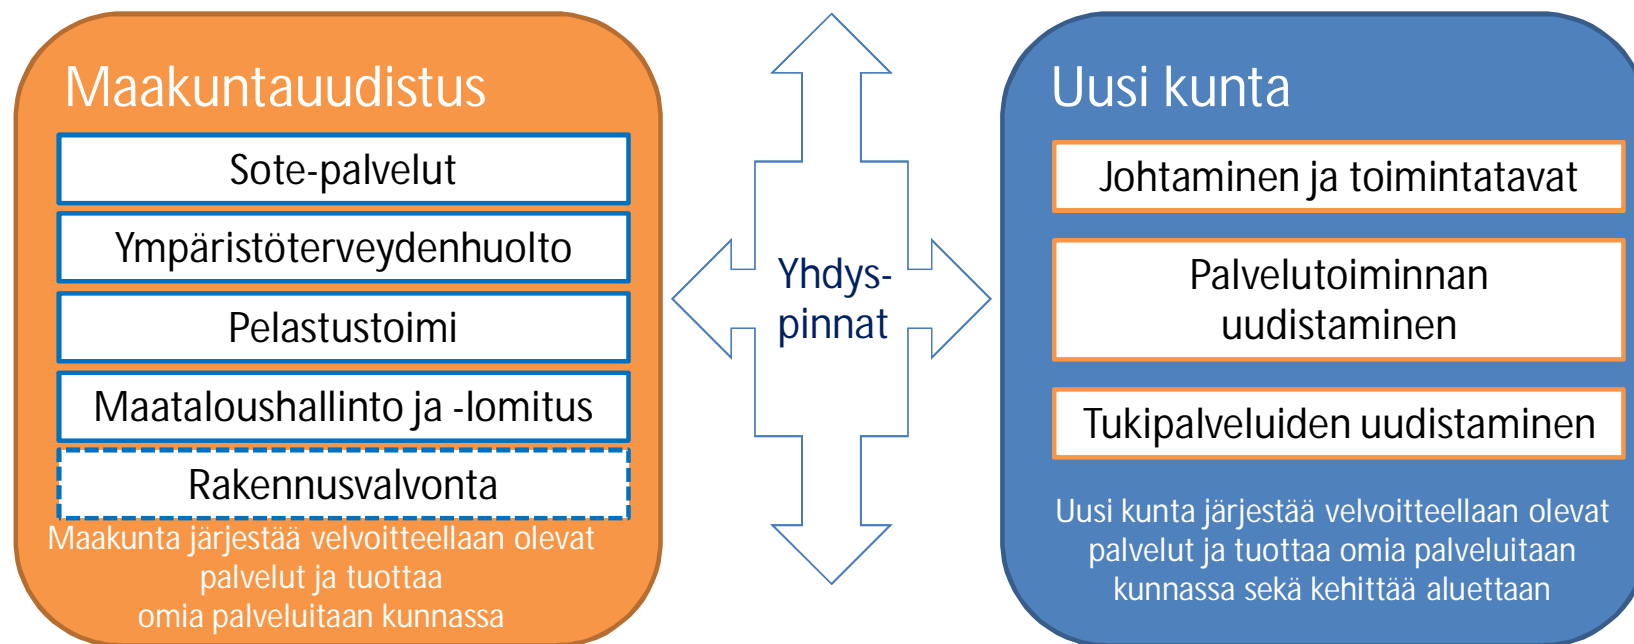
Maakuntauudistus

Sote-palvelut

Ympäristöterveydenhuolto

Pelastustoimi

Maataloushallinto ja -lomitus

Rakennusvalvonta

Maakunta järjestää velvoitteellaan olevat palvelut ja tuottaa omia palveluitaan kunnassa

Yhdys-pinnat

Uusi kunta

Johtaminen ja toimintatavat

Palvelutoiminnan uudistaminen

Tukipalveluiden uudistaminen

Uusi kunta järjestää velvoitteellaan olevat palvelut ja tuottaa omia palveluitaan kunnassa sekä kehittää aluettaan